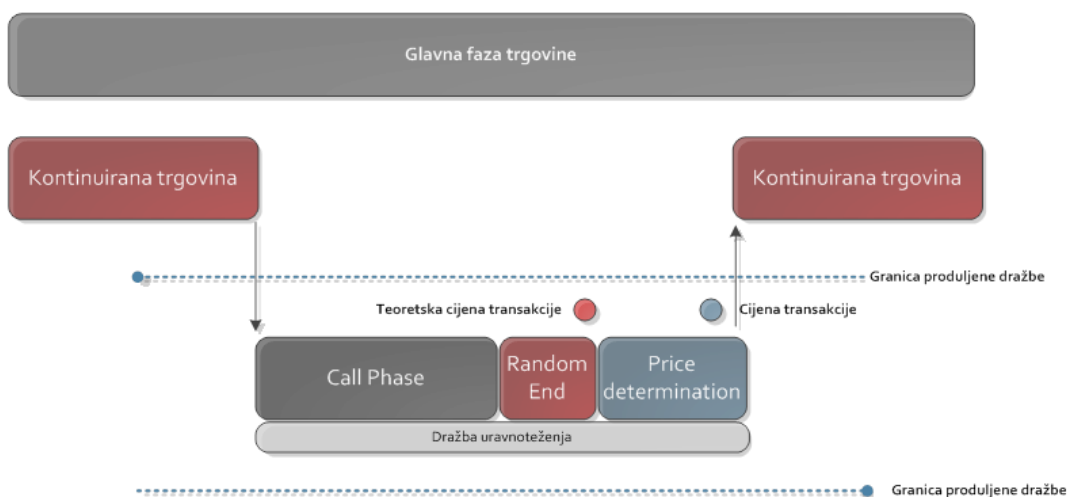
Glavna faza trgovine

Kontinuirana trgovina

Kontinuirana trgovina

Granica produljene dražbe

Teoretska cijena transakcije

Cijena transakcije

Call Phase

Random End

Price determination

Dražba uravnoteženja

Granica produljene dražbe